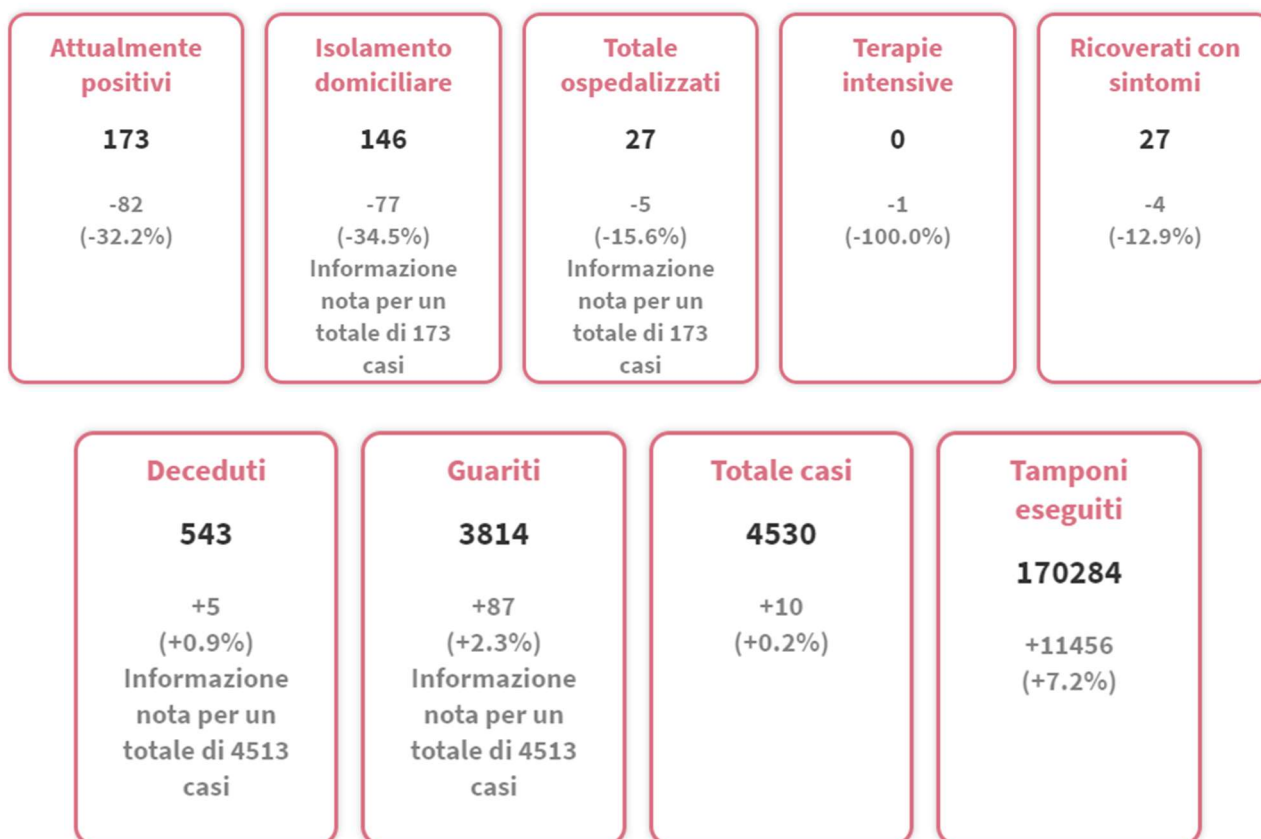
Attualmente positivi

173

-82
(-32.2%)

Isolamento domiciliare

146

-77
(-34.5%)
Informazione nota per un totale di 173 casi

Totale ospedalizzati

27

-5
(-15.6%)
Informazione nota per un totale di 173 casi

Terapie intensive

0

-1
(-100.0%)

Ricoverati con sintomi

27

-4
(-12.9%)

Deceduti

543

+5
(+0.9%)
Informazione nota per un totale di 4513 casi

Guariti

3814

+87
(+2.3%)
Informazione nota per un totale di 4513 casi

Totale casi

4530

+10
(+0.2%)

Tamponi eseguiti

170284

+11456
(+7.2%)